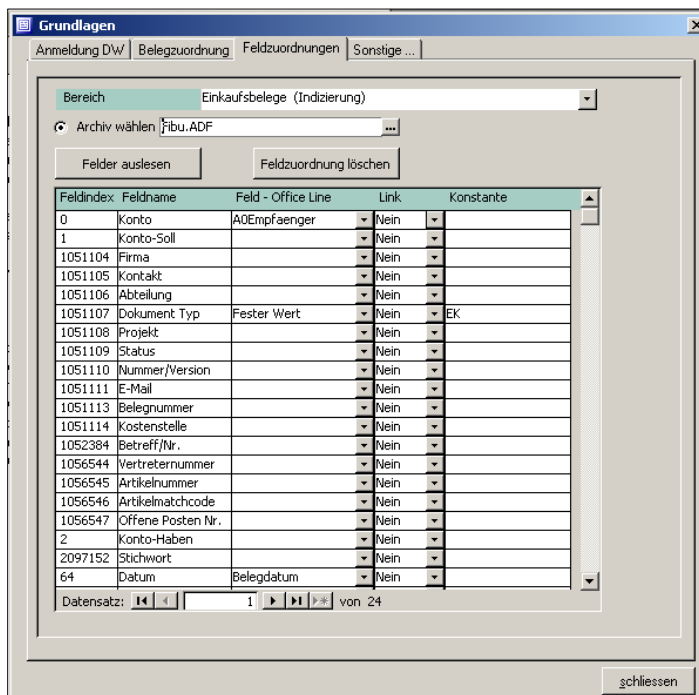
Grundlagen

Anmeldung DW | Belegzuordnung | Feldzuordnungen | Sonstige ...

Bereich Einkaufsbelege (Indizierung)

Archiv wählen fibu.ADF

Felder auslesen

Feldzuordnung löschen

| Feldindex | Feldname | Feld - Office Line | Link | Konstante |
|---|---|---|---|---|
| 0 | Konto | A0Empfaenger | Nein | |
| 1 | Konto-Soll | | Nein | |
| 1051104 | Firma | | Nein | |
| 1051105 | Kontakt | | Nein | |
| 1051106 | Abteilung | | Nein | |
| 1051107 | Dokument Typ | Fester Wert | Nein | EK |
| 1051108 | Projekt | | Nein | |
| 1051109 | Status | | Nein | |
| 1051110 | Nummer/Version | | Nein | |
| 1051111 | E-Mail | | Nein | |
| 1051113 | Belegnummer | | Nein | |
| 1051114 | Kostenstelle | | Nein | |
| 1052384 | Betreff/Nr. | | Nein | |
| 1056544 | Vertreternummer | | Nein | |
| 1056545 | Artikelnummer | | Nein | |
| 1056546 | Artikelmatchcode | | Nein | |
| 1056547 | Offene Posten Nr. | | Nein | |
| 2 | Konto-Haben | | Nein | |
| 2097152 | Stichwort | | Nein | |
| 64 | Datum | Belegdatum | Nein | |

Datensatz: 1 von 24

schliessen